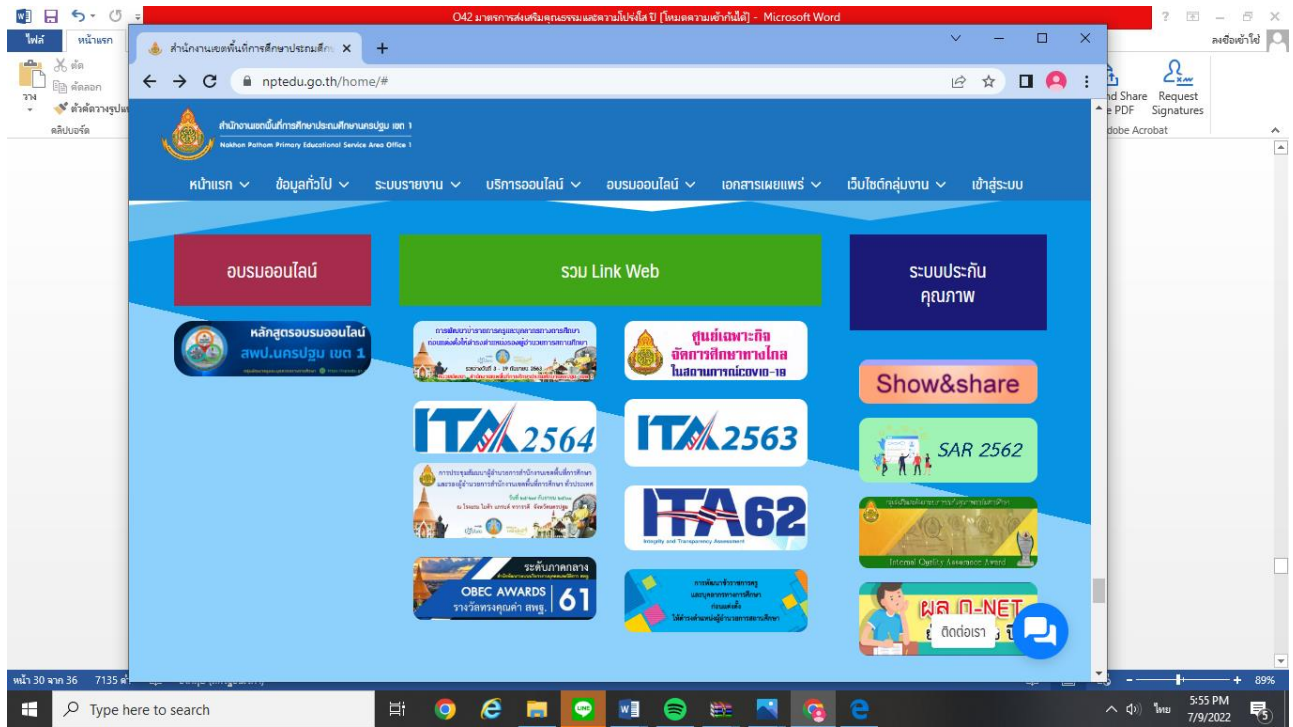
O42 มาตรการส่งเสริมคุณธรรมและความโปร่งใส ปี [โหมดความเข้ากันได้] - Microsoft Word

ไฟล์ หน้าแรก

ตัด
คัดลอก
ตัวคัดวางรูปแบบ
คลิปบอร์ด

ลงชื่อเข้าใช้

nd Share e PDF
Request Signatures
dobe Acrobat

สำนักงานเขตพื้นที่การศึกษาประถมศึก ×

nptedu.go.th/home/#

สำนักงานเขตพื้นที่การศึกษาประถมศึกษานครปฐม เขต 1
Nakhon Pathom Primary Educational Service Area Office 1

หน้าแรก ข้อมูลทั่วไป ระบบรายงาน บริการออนไลน์ อบรมออนไลน์ เอกสารเผยแพร่ เว็บไซต์กลุ่มงาน เข้าสู่ระบบ

อบรมออนไลน์

รวม Link Web

ระบบประกันคุณภาพ

หลักสูตรอบรมออนไลน์ สพป.นครปฐม เขต 1

ศูนย์เฉพาะกิจ จัดการศึกษาทางไกล ในสถานการณ์covid-19

ITA 2564

ITA 2563

ITA 62

Integrity and Transparency Assessment

Show&share

SAR 2562

Internal Quality Assurance Award

ระดับภาคกลาง
OBEC AWARDS
รางวัลทรงคุณค่า สพฐ.
61

ผล O-NET

ติดต่อเรา

หน้า 30 จาก 36 7135 คำ

Type here to search

5:55 PM
7/9/2022
ไทย
89%